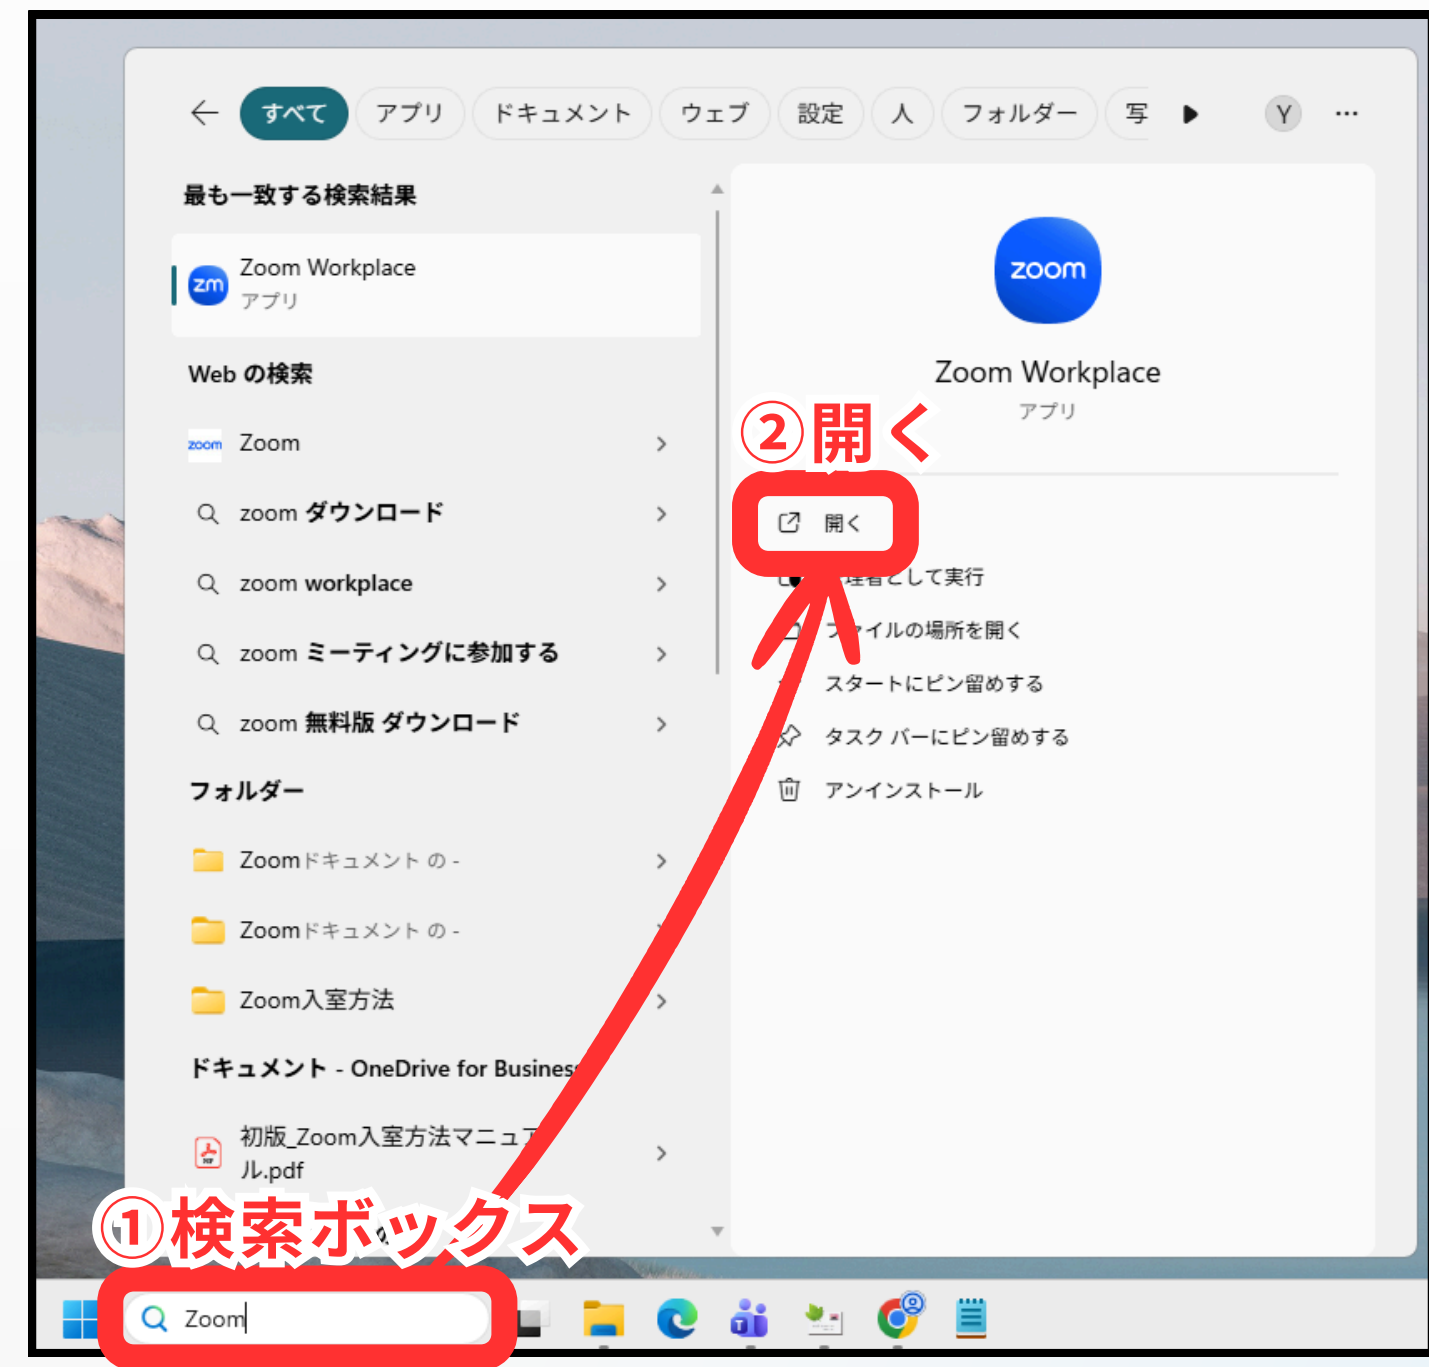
すべて アプリ ドキュメント ウェブ 設定 人 フォルダー 写 Y ···

最も一致する検索結果

Zoom Workplace
アプリ

Web の検索

Zoom

zoom ダウンロード

zoom workplace

zoom ミーティングに参加する

zoom 無料版 ダウンロード

フォルダー

Zoomドキュメント の -

Zoomドキュメント の -

Zoom入室方法

ドキュメント - OneDrive for Busines

初版_Zoom入室方法マニュアル.pdf

zoom

Zoom Workplace
アプリ

②開く

開く

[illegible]理者として実行

ファイルの場所を開く

スタートにピン留めする

タスク バーにピン留めする

アンインストール

①検索ボックス

Zoom